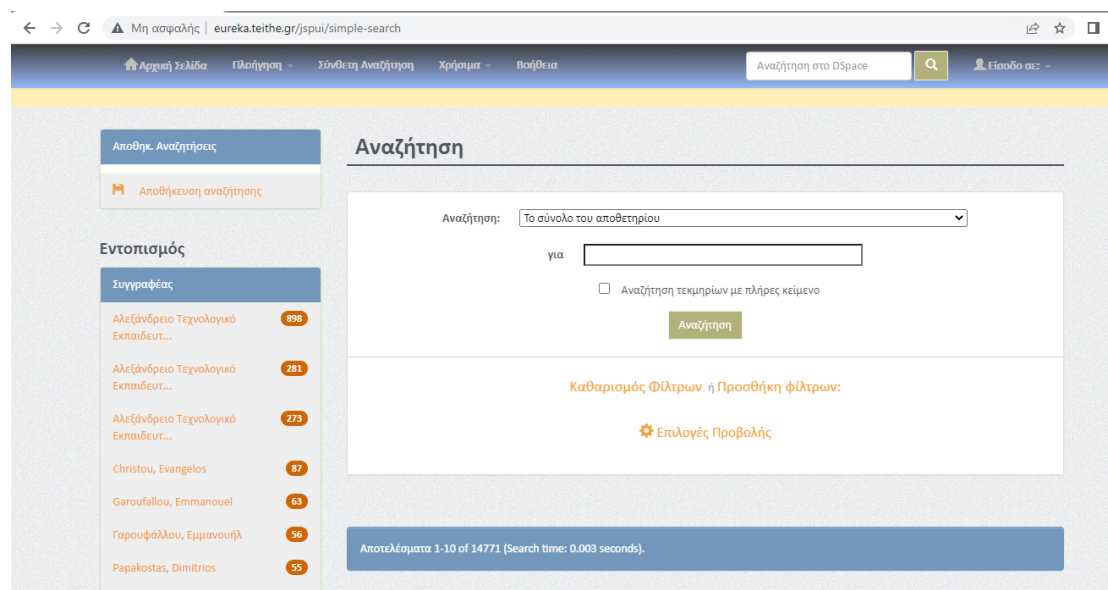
Μη ασφαλής | eureka.teithe.gr/jspui/simple-search

Αρχική Σελίδα Πλοήγηση Σύνθετη Αναζήτηση Χρήσιμα Βοήθεια Αναζήτηση στο DSpace Είσοδος σε:

Αποθηκ. Αναζητήσεις

Αποθήκευση αναζήτησης

Εντοπισμός

Συγγραφέας

| | |
|---|---|
| Αλεξάνδρειο Τεχνολογικό Εκπαιδευτ... | 898 |
| Αλεξάνδρειο Τεχνολογικό Εκπαιδευτ... | 281 |
| Αλεξάνδρειο Τεχνολογικό Εκπαιδευτ... | 273 |
| Christou, Evangelos | 87 |
| Garoufallou, Emmanouel | 63 |
| Γαρουφάλλου, Εμμανουήλ | 56 |
| Papakostas, Dimitrios | 55 |

Αναζήτηση

Αναζήτηση: Το σύνολο του αποθετηρίου

για

Αναζήτηση τεκμηρίων με πλήρες κείμενο

Αναζήτηση

Καθαρισμός Φίλτρων ή Προσθήκη φίλτρων:

Επιλογές Προβολής

Αποτελέσματα 1-10 of 14771 (Search time: 0.003 seconds).